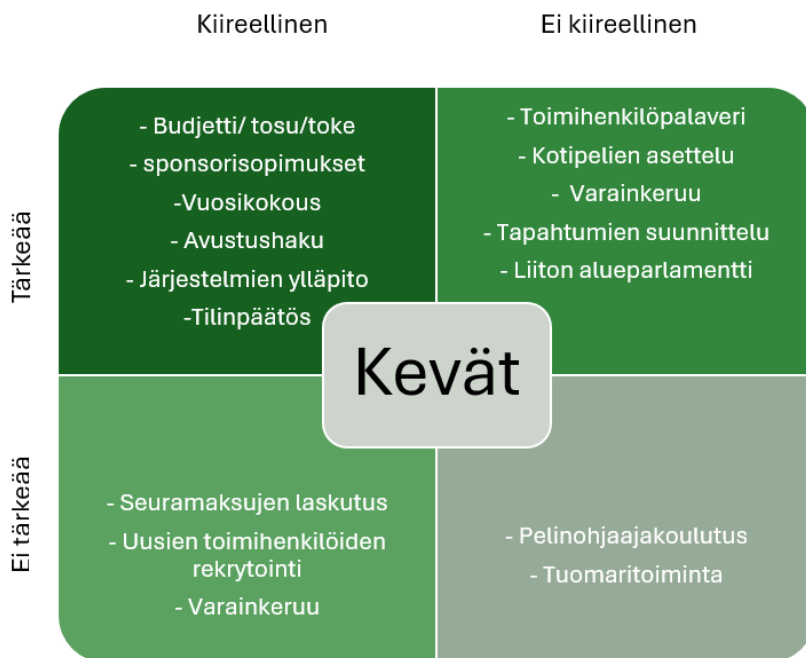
Kiireellinen

Ei kiireellinen

Tärkeää

- Budjetti/ tosu/toke
- sponsorisopimukset
-Vuosikokous
- Avustushaku
- Järjestelmien ylläpito
-Tilinpäätös

- Toimihenkilöpalaveri
- Kotipelien asettelu
- Varainkeruu
- Tapahtumien suunnittelu
- Liiton alueparlamentti

Kevät

Ei tärkeää

- Seuramaksujen laskutus
- Uusien toimihenkilöiden rekrytointi
- Varainkeruu

- Pelinohjaajakoulutus
- Tuomaritoiminta